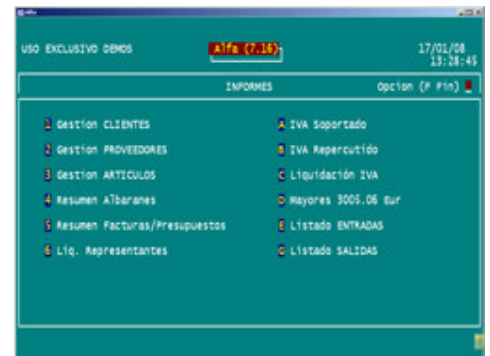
Alfa

USO EXCLUSIVO DEMOS

Alfa (7.16)

17/01/08
13:28:45

INFORMES

Opcion (F Fin)

1 Gestion CLIENTES

2 Gestion PROVEEDORES

3 Gestion ARTICULOS

4 Resumen Albaranes

5 Resumen Facturas/Presupuestos

6 Liq. Representantes

A IVA Soportado

B IVA Repercutido

C Liquidación IVA

D Mayores 3005.06 Eur

E Listado ENTRADAS

G Listado SALIDAS